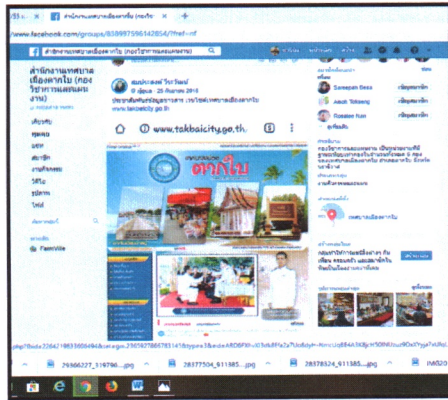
f สำนักงานเทศบาลเมืองตากใบ (กองวิชาการ ×

www.facebook.com/groups/8099975963428​54/?ref=nf

สำนักงานเทศบาลเมืองตากใบ (กองวิชาการและแผนงาน)

สมประสงค์ วิชาวัฒน์
25 สิงหาคม 2016

ประชาสัมพันธ์ข้อมูลข่าวสาร (เว็บไซต์เทศบาลเมืองตากใบ)
www.takbaicity.go.th

www.takbaicity.go.th

เทศบาลเมืองตากใบ

Sureeyah Desa
Jakoh Tohlong
Rusdee Yusi

เทศบาลเมืองตากใบ

29366227_119780....jpg
28377504_911385....jpg
28378324_911385....jpg
IMG02